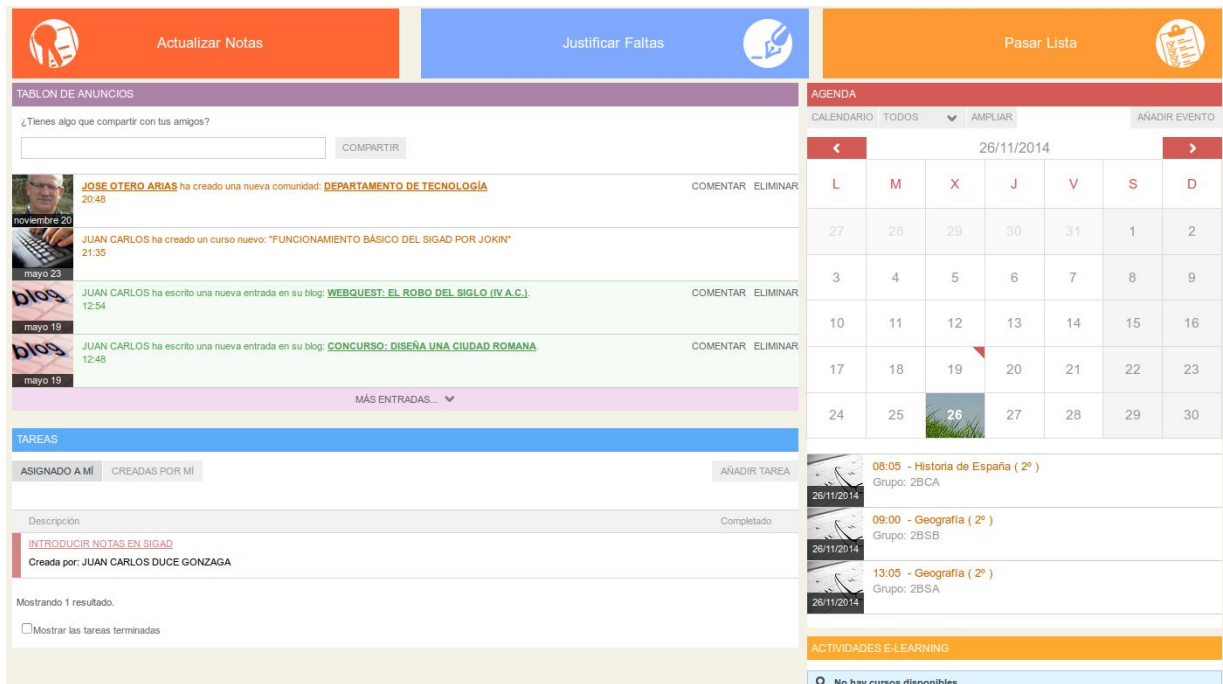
Actualizar Notas

Justificar Faltas

Pasar Lista

TABLON DE ANUNCIOS

¿Tienes algo que compartir con tus amigos?

COMPARTIR

noviembre 20
JOSE OTERO ARIAS ha creado una nueva comunidad: DEPARTAMENTO DE TECNOLOGÍA
20:48
COMENTAR ELIMINAR

mayo 23
JUAN CARLOS ha creado un curso nuevo: "FUNCIONAMIENTO BÁSICO DEL SIGAD POR JOKIN"
21:35

mayo 19
JUAN CARLOS ha escrito una nueva entrada en su blog: WEBQUEST: EL ROBO DEL SIGLO (IV A.C.).
12:54
COMENTAR ELIMINAR

mayo 19
JUAN CARLOS ha escrito una nueva entrada en su blog: CONCURSO: DISEÑA UNA CIUDAD ROMANA.
12:48
COMENTAR ELIMINAR

MÁS ENTRADAS...

TAREAS

ASIGNADO A MÍ CREADAS POR MÍ AÑADIR TAREA

| Descripción | Completado |
|---|---|
| INTRODUCIR NOTAS EN SIGAD<br>Creada por: JUAN CARLOS DUCE GONZAGA | |

Mostrando 1 resultado.

Mostrar las tareas terminadas

AGENDA

CALENDARIO TODOS AMPLIAR AÑADIR EVENTO

26/11/2014

| L | M | X | J | V | S | D |
|---|---|---|---|---|---|---|
| 27 | 28 | 29 | 30 | 31 | 1 | 2 |
| 3 | 4 | 5 | 6 | 7 | 8 | 9 |
| 10 | 11 | 12 | 13 | 14 | 15 | 16 |
| 17 | 18 | 19 | 20 | 21 | 22 | 23 |
| 24 | 25 | 26 | 27 | 28 | 29 | 30 |

26/11/2014
08:05 - Historia de España ( 2º )
Grupo: 2BCA

26/11/2014
09:00 - Geografía ( 2º )
Grupo: 2BSB

26/11/2014
13:05 - Geografía ( 2º )
Grupo: 2BSA

ACTIVIDADES E-LEARNING

No hay cursos disponibles